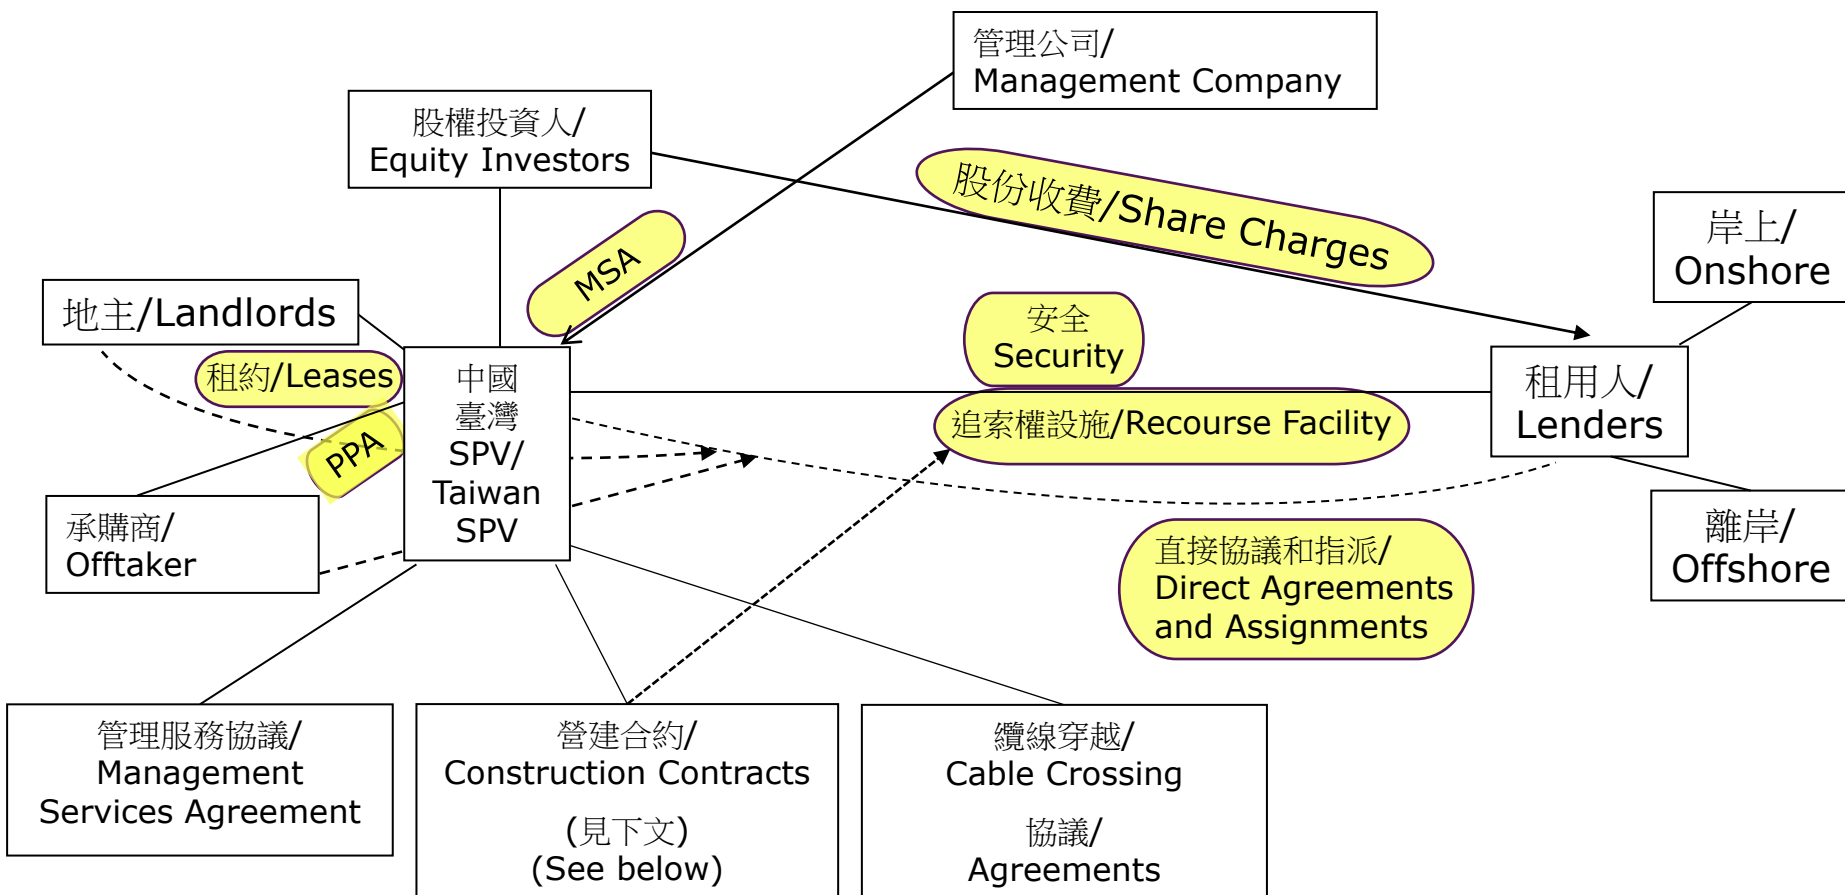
管理公司/
Management Company

股權投資人/
Equity Investors

股份收費/Share Charges

岸上/
Onshore

MSA

地主/Landlords

租約/Leases

中國
臺灣
SPV/
Taiwan
SPV

安全
Security

租用人/
Lenders

追索權設施/Recourse Facility

PPA

承購商/
Offtaker

離岸/
Offshore

直接協議和指派/
Direct Agreements
and Assignments

管理服務協議/
Management
Services Agreement

營建合約/
Construction Contracts

(見下文)
(See below)

纜線穿越/
Cable Crossing

協議/
Agreements